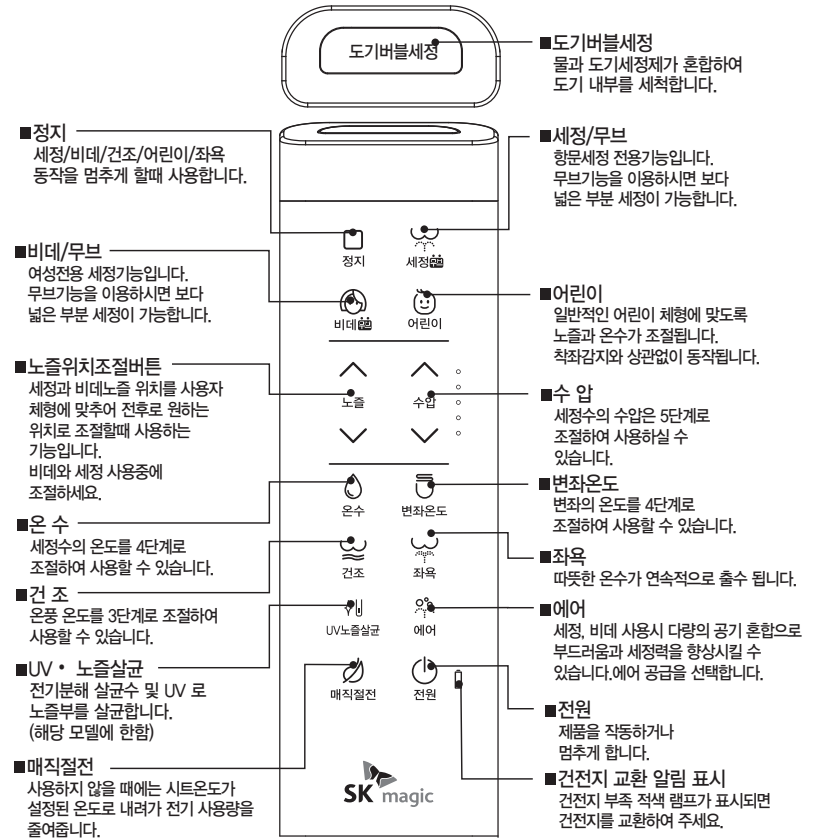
도기버블세정

■도기버블세정
물과 도기세정제가 혼합하여 도기 내부를 세척합니다.

■정지
세정/비데/건조/어린이/좌욕 동작을 멈추게 할때 사용합니다.

■세정/무브
항문세정 전용기능입니다. 무브기능을 이용하시면 보다 넓은 부분 세정이 가능합니다.

정지
세정무브

■비데/무브
여성전용 세정기능입니다. 무브기능을 이용하시면 보다 넓은 부분 세정이 가능합니다.

비데무브
어린이

■어린이
일반적인 어린이 체형에 맞도록 노즐과 온수가 조절됩니다. 착좌감지와 상관없이 동작됩니다.

■노즐위치조절버튼
세정과 비데노즐 위치를 사용자 체형에 맞추어 전후로 원하는 위치로 조절할때 사용하는 기능입니다. 비데와 세정 사용중에 조절하세요.

노즐
수압

■수 압
세정수의 수압은 5단계로 조절하여 사용하실 수 있습니다.

온수
변좌온도

■변좌온도
변좌의 온도를 4단계로 조절하여 사용할 수 있습니다.

■온 수
세정수의 온도를 4단계로 조절하여 사용할 수 있습니다.

건조
좌욕

■좌욕
따뜻한 온수가 연속적으로 출수 됩니다.

■건 조
온풍 온도를 3단계로 조절하여 사용할 수 있습니다.

UV노즐살균
에어

■에어
세정, 비데 사용시 다량의 공기 혼합으로 부드러움과 세정력을 향상시킬 수 있습니다.에어 공급을 선택합니다.

■UV • 노즐살균
전기분해 살균수 및 UV 로 노즐부를 살균합니다. (해당 모델에 한함)

매직절전
전원

■전원
제품을 작동하거나 멈추게 합니다.

■매직절전
사용하지 않을 때에는 시트온도가 설정된 온도로 내려가 전기 사용량을 줄여줍니다.

SK magic

■건전지 교환 알림 표시
건전지 부족 적색 램프가 표시되면 건전지를 교환하여 주세요.